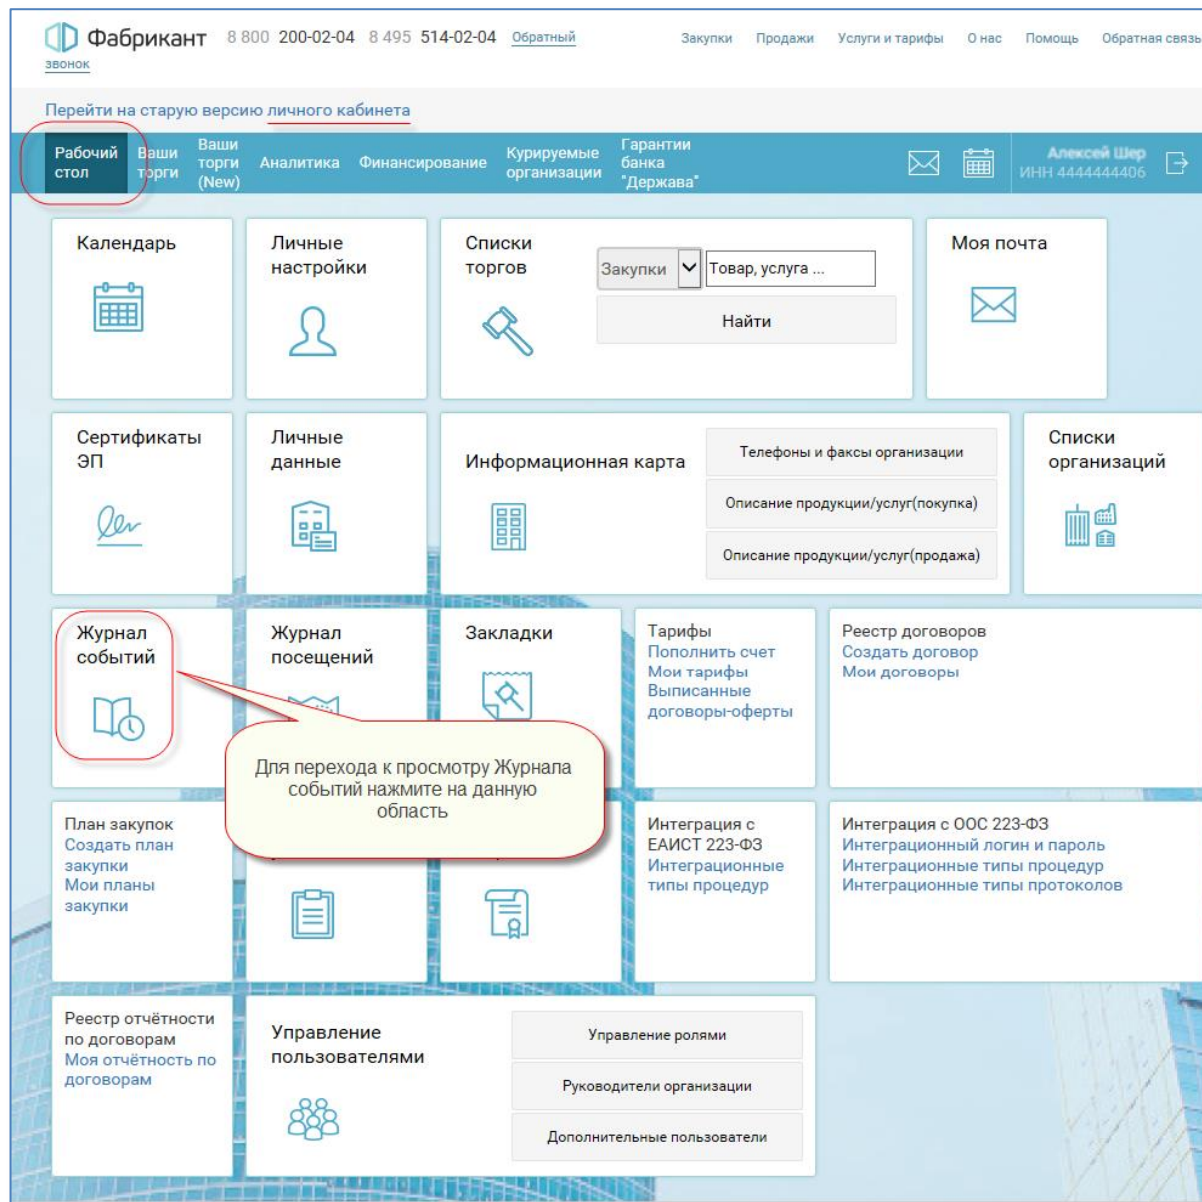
Фабрикант 8 800 200-02-04 8 495 514-02-04 Обратный звонок

Закупки Продажи Услуги и тарифы О нас Помощь Обратная связь

Перейти на старую версию личного кабинета

Рабочий стол Ваши торги Ваши торги (New) Аналитика Финансирование Курируемые организации Гарантии банка "Держава"

Алексей Шер ИНН 4444444406

Календарь

Личные настройки

Списки торгов

Закупки Товар, услуга ...

Найти

Моя почта

Сертификаты ЭП

Личные данные

Информационная карта

Телефоны и факсы организации

Описание продукции/услуг(покупка)

Описание продукции/услуг(продажа)

Списки организаций

Журнал событий

Журнал посещений

Закладки

Тарифы
Пополнить счет
Мои тарифы
Выписанные договоры-оферты

Реестр договоров
Создать договор
Мои договоры

Для перехода к просмотру Журнала событий нажмите на данную область

План закупок
Создать план закупки
Мои планы закупки

Интеграция с ЕАИСТ 223-ФЗ
Интеграционные типы процедур

Интеграция с ООС 223-ФЗ
Интеграционный логин и пароль
Интеграционные типы процедур
Интеграционные типы протоколов

Реестр отчётности по договорам
Моя отчётность по договорам

Управление пользователями

Управление ролями

Руководители организации

Дополнительные пользователи